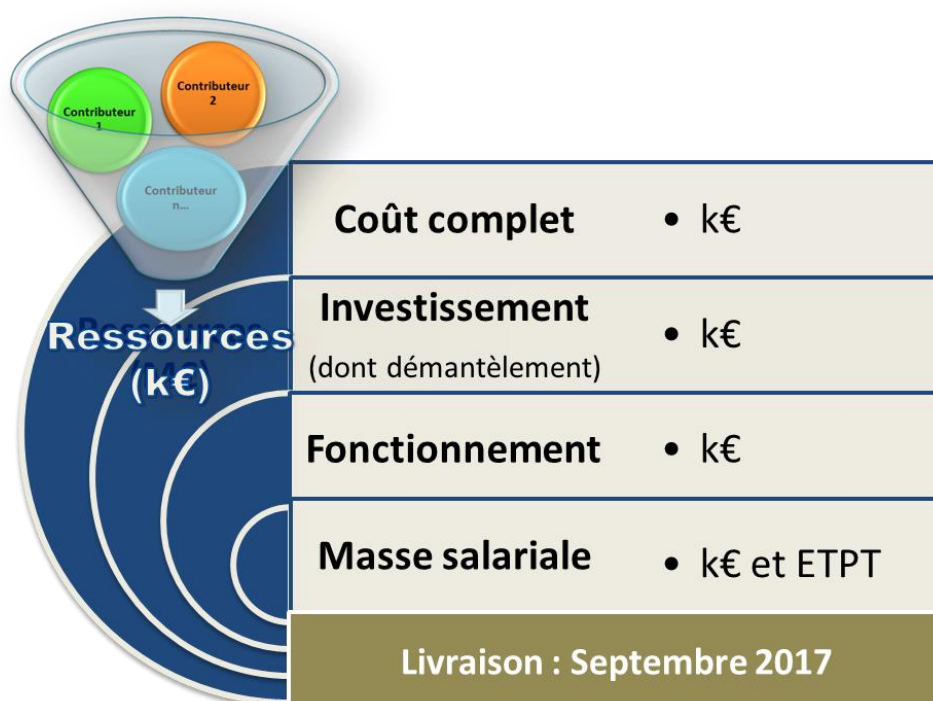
Contributeur 1

Contributeur 2

Contributeur n...

Ressources (k€)

| | |
|---|---|
| Coût complet | • k€ |
| Investissement (dont démantèlement) | • k€ |
| Fonctionnement | • k€ |
| Masse salariale | • k€ et ETPT |

Livraison : Septembre 2017